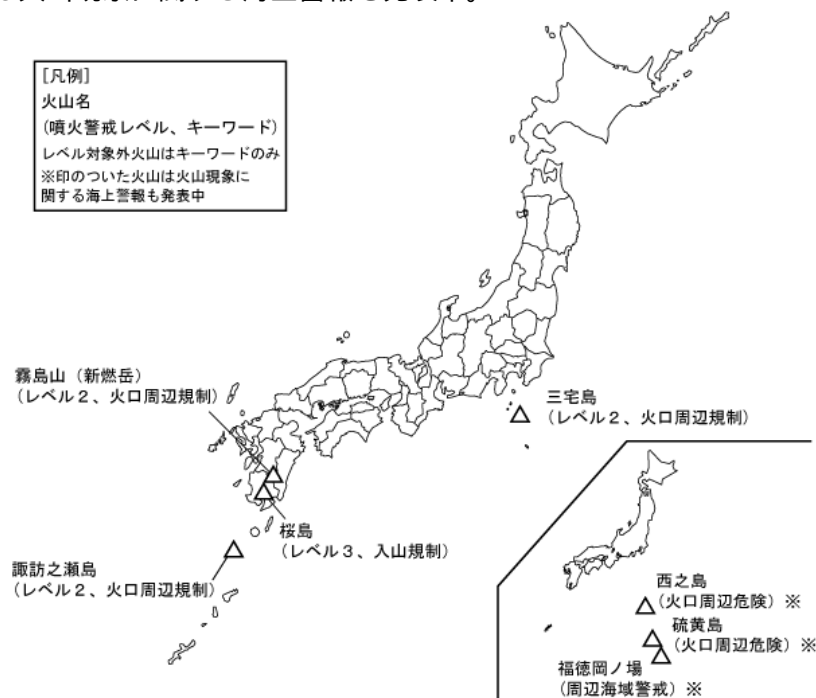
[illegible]

[凡例]
火山名
(噴火警戒レベル、キーワード)
レベル対象外火山はキーワードのみ
※印のついた火山は火山現象に関する海上警報も発表中

霧島山（新燃岳）
（レベル２、火口周辺規制）

三宅島
（レベル２、火口周辺規制）

桜島
（レベル３、入山規制）

諏訪之瀬島
（レベル２、火口周辺規制）

西之島
（火口周辺危険）※

硫黄島
（火口周辺危険）※

福徳岡ノ場
（周辺海域警戒）※